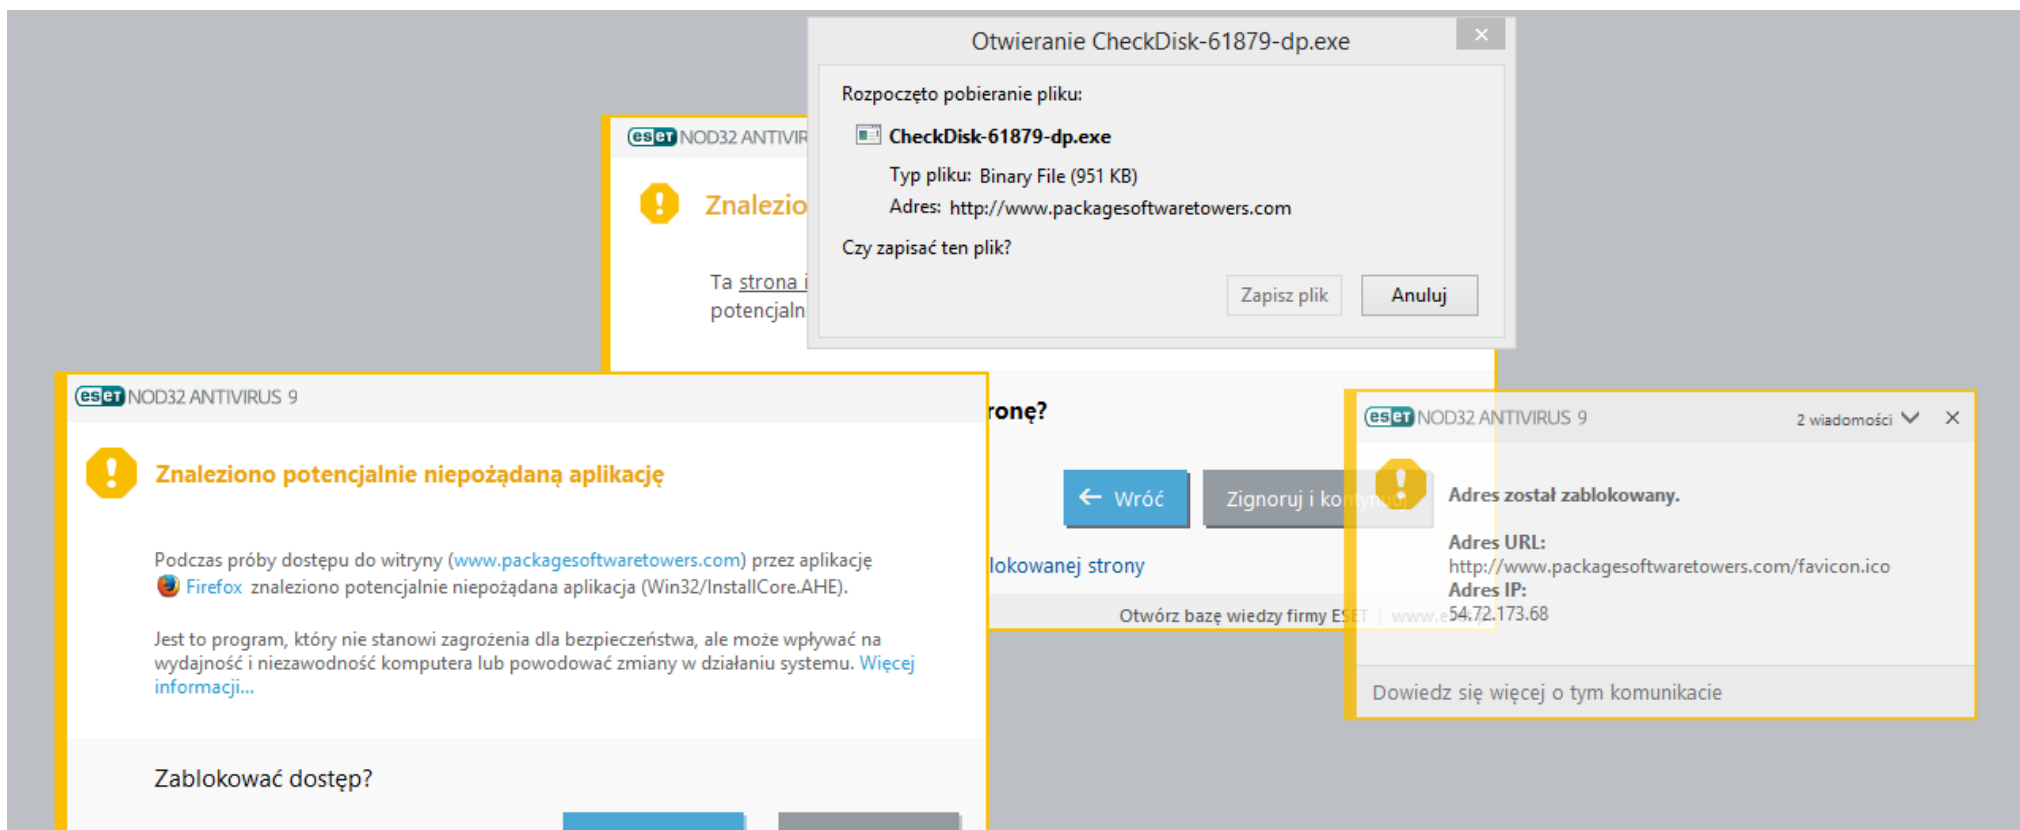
Otwieranie CheckDisk-61879-dp.exe

Rozpoczęto pobieranie pliku:

CheckDisk-61879-dp.exe

Typ pliku: Binary File (951 KB)

Adres: http://www.packagesoftwaretowers.com

Czy zapisać ten plik?

Zapisz plik

Anuluj

eset NOD32 ANTIVIR

Znalezio

Ta strona i potencjaln

ronę?

Wróć

Zignoruj i ko

lokowanej strony

Otwórz bazę wiedzy firmy ESET | www.e

eset NOD32 ANTIVIRUS 9

Znaleziono potencjalnie niepożądaną aplikację

Podczas próby dostępu do witryny (www.packagesoftwaretowers.com) przez aplikację Firefox znaleziono potencjalnie niepożądana aplikacja (Win32/InstallCore.AHE).

Jest to program, który nie stanowi zagrożenia dla bezpieczeństwa, ale może wpływać na wydajność i niezawodność komputera lub powodować zmiany w działaniu systemu. Więcej informacji...

Zablokować dostęp?

eset NOD32 ANTIVIRUS 9

2 wiadomości

Adres został zablokowany.

Adres URL:
http://www.packagesoftwaretowers.com/favicon.ico
Adres IP:
54.72.173.68

Dowiedz się więcej o tym komunikacie